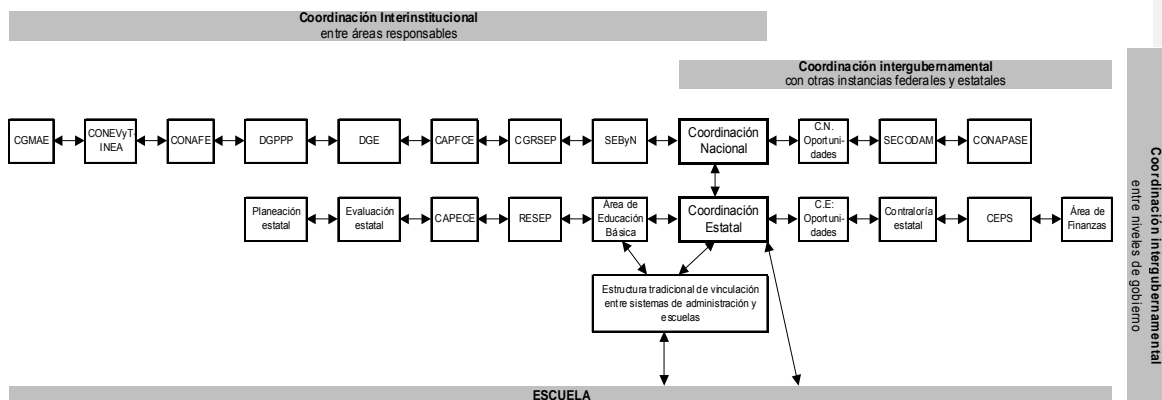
Coordinación Interinstitucional
entre áreas responsables

Coordinación intergubernamental
con otras instancias federales y estatales

CGMAE
CONEVyT-INEA
CONAFE
DGPPP
DGE
CAPFCE
CGRSEP
SEByN
Coordinación Nacional
C.N. Oportunidades
SECODAM
CONAPASE

Planeación estatal
Evaluación estatal
CAPECE
RESEP
Área de Educación Básica
Coordinación Estatal
C.E: Oportunidades
Contraloría estatal
CEPS
Área de Finanzas

Estructura tradicional de vinculación entre sistemas de administración y escuelas

ESCUELA

Coordinación intergubernamental
entre niveles de gobierno